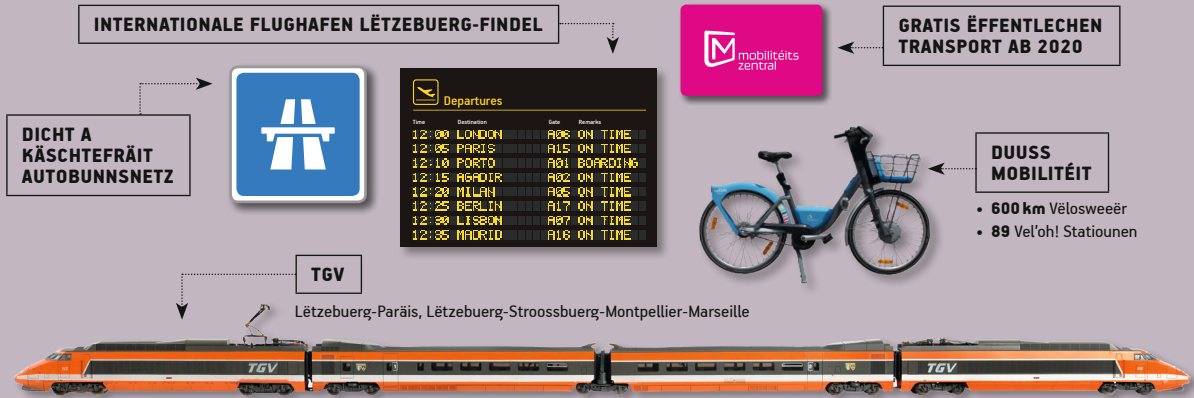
INTERNATIONALE FLUGHAFEN LËTZEBUERG-FINDEL

mobilitéits zentral

GRATIS ËFFENTLECHEN TRANSPORT AB 2020

DICHT A KÄSCHTEFRÄIT AUTOBUNNSNETZ

Departures

| Time | Destination | Gate | Remarks |
|---|---|---|---|
| 12:00 | LONDON | A06 | ON TIME |
| 12:05 | PARIS | A15 | ON TIME |
| 12:10 | PORTO | A01 | BOARDING |
| 12:15 | AGADIR | A02 | ON TIME |
| 12:20 | MILAN | A05 | ON TIME |
| 12:25 | BERLIN | A17 | ON TIME |
| 12:30 | LISBON | A07 | ON TIME |
| 12:35 | MADRID | A16 | ON TIME |

DUUSS MOBILITÉIT

• 600 km Vëlosweeër
• 89 Vel'oh! Statiounen

TGV

Lëtzebuerg-Paräis, Lëtzebuerg-Stroossbuerg-Montpellier-Marseille

TGV

TGV